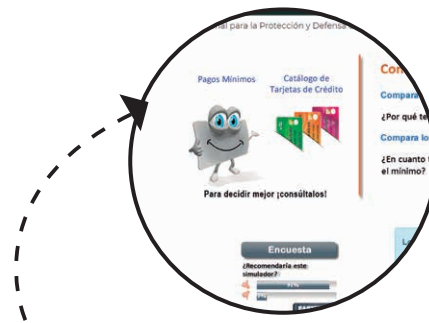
nal para la Protección y Defensa

Pagos Mínimos

Catálogo de Tarjetas de Crédito

Para decidir mejor ¡consúltalos!

Encuesta

¿Recomendaría este simulador?

Com

Compara

¿Por qué te

Compara lo

¿En cuanto t el mínimo?